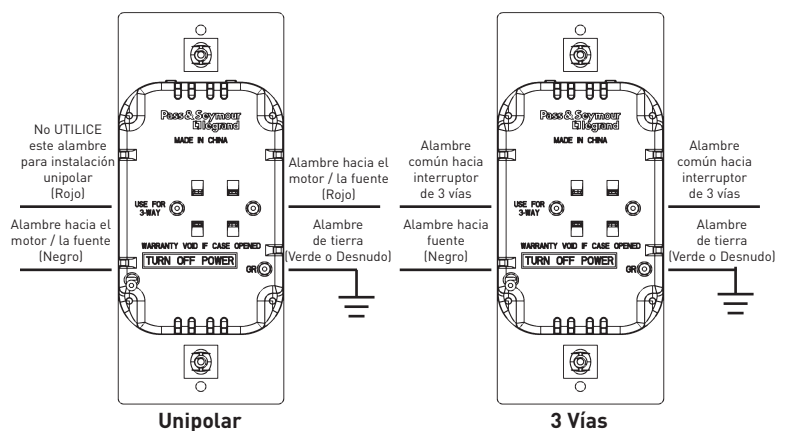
No UTILICE este alambre para instalación unipolar (Rojo)

Alambre hacia el motor / la fuente (Negro)

Pass&Seymour legrand

MADE IN CHINA

USE FOR 3-WAY

WARRANTY VOID IF CASE OPENED

TURN OFF POWER

GR

Alambre hacia el motor / la fuente (Rojo)

Alambre de tierra (Verde o Desnudo)

Unipolar

Alambre común hacia interruptor de 3 vías

Alambre hacia fuente (Negro)

Pass&Seymour legrand

MADE IN CHINA

USE FOR 3-WAY

WARRANTY VOID IF CASE OPENED

TURN OFF POWER

GR

Alambre común hacia interruptor de 3 vías

Alambre de tierra (Verde o Desnudo)

3 Vías